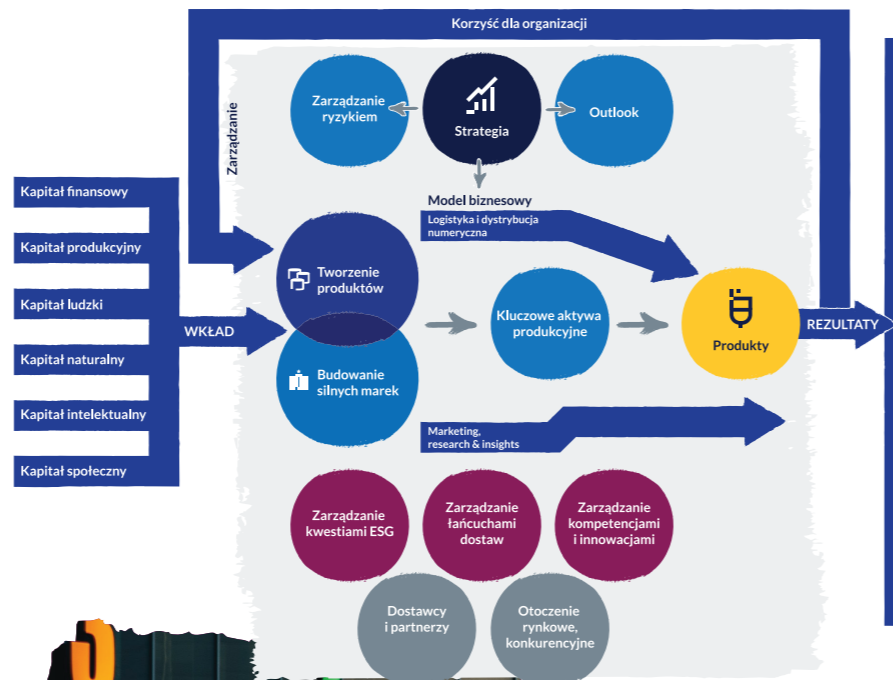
Korzyść dla organizacji

Zarządzanie

Zarządzanie ryzykiem

Strategia

Outlook

Model biznesowy

Logistyka i dystrybucja numeryczna

Kapitał finansowy

Kapitał produkcyjny

Kapitał ludzki

Kapitał naturalny

Kapitał intelektualny

Kapitał społeczny

WKŁAD

Tworzenie produktów

Budowanie silnych marek

Kluczowe aktywa produkcyjne

Produkty

REZULTATY

Marketing, research & insights

Zarządzanie kwestiami ESG

Zarządzanie łańcuchami dostaw

Zarządzanie kompetencjami i innowacjami

Dostawcy i partnerzy

Otoczenie rynkowe, konkurencyjne